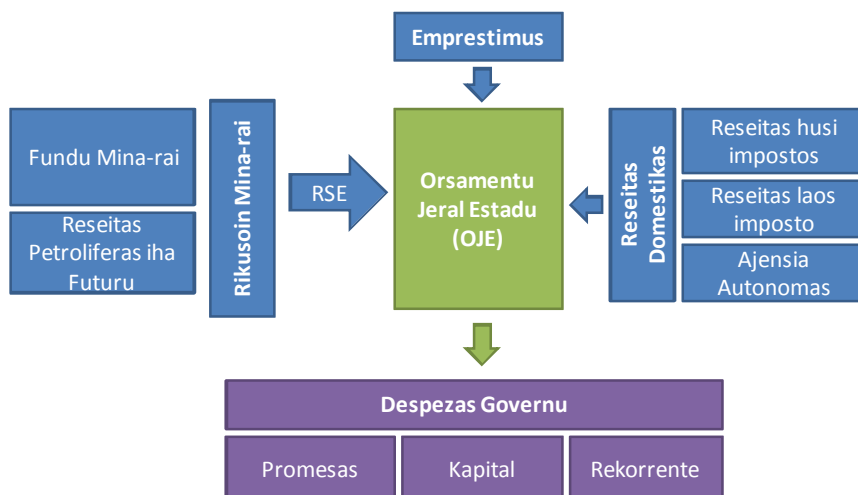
Emprestimus

Fundu Mina-rai

Reseitas Petroliferas iha Futuru

Rikusoin Mina-rai

RSE

Orsamentu Jeral Estadu (OJE)

Reseitas Domestikas

Reseitas husi impostos

Reseitas laos imposto

Ajensia Autonomas

Despezas Governu

Promesas

Kapital

Rekorrente